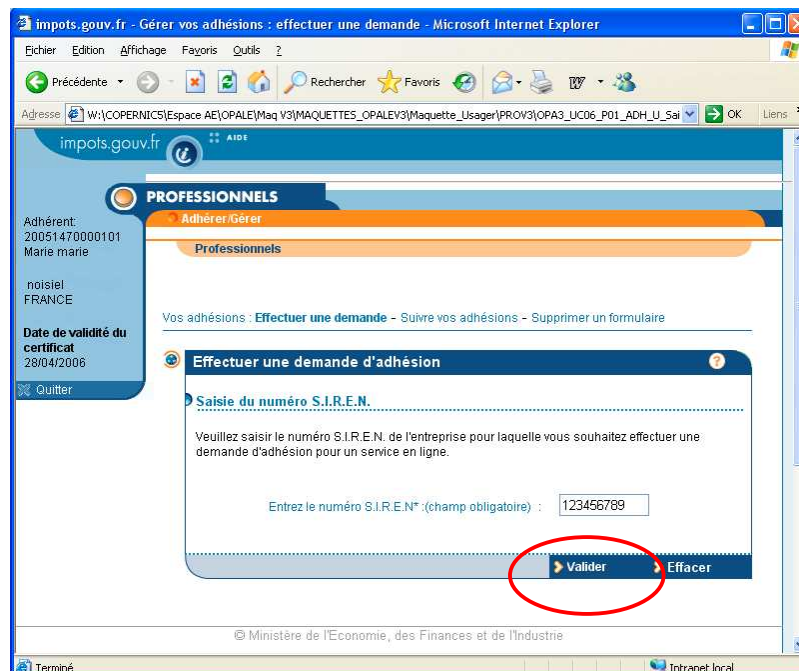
impots.gouv.fr - Gérer vos adhésions : effectuer une demande - Microsoft Internet Explorer

Fichier Edition Affichage Favoris Outils ?

Précédente Rechercher Favoris

Adresse W:\COPERNIC5\Espace AE\OPALE\Maq V3\MAQUETTES_OPALEV3\Maquette_Usager\PROV3\OPA3_UC06_P01_ADH_U_Sai OK Liens

impots.gouv.fr AIDE

PROFESSIONNELS

Adhérer/Gérer

Professionnels

Adhérent:
20051470000101
Marie marie

noisiel
FRANCE

Date de validité du certificat
28/04/2006

Quitter

Vos adhésions : Effectuer une demande - Suivre vos adhésions - Supprimer un formulaire

Effectuer une demande d'adhésion

Saisie du numéro S.I.R.E.N.

Veuillez saisir le numéro S.I.R.E.N. de l'entreprise pour laquelle vous souhaitez effectuer une demande d'adhésion pour un service en ligne.

Entrez le numéro S.I.R.E.N* :(champ obligatoire) : 123456789

Valider Effacer

© Ministère de l'Economie, des Finances et de l'Industrie

Terminé Intranet local